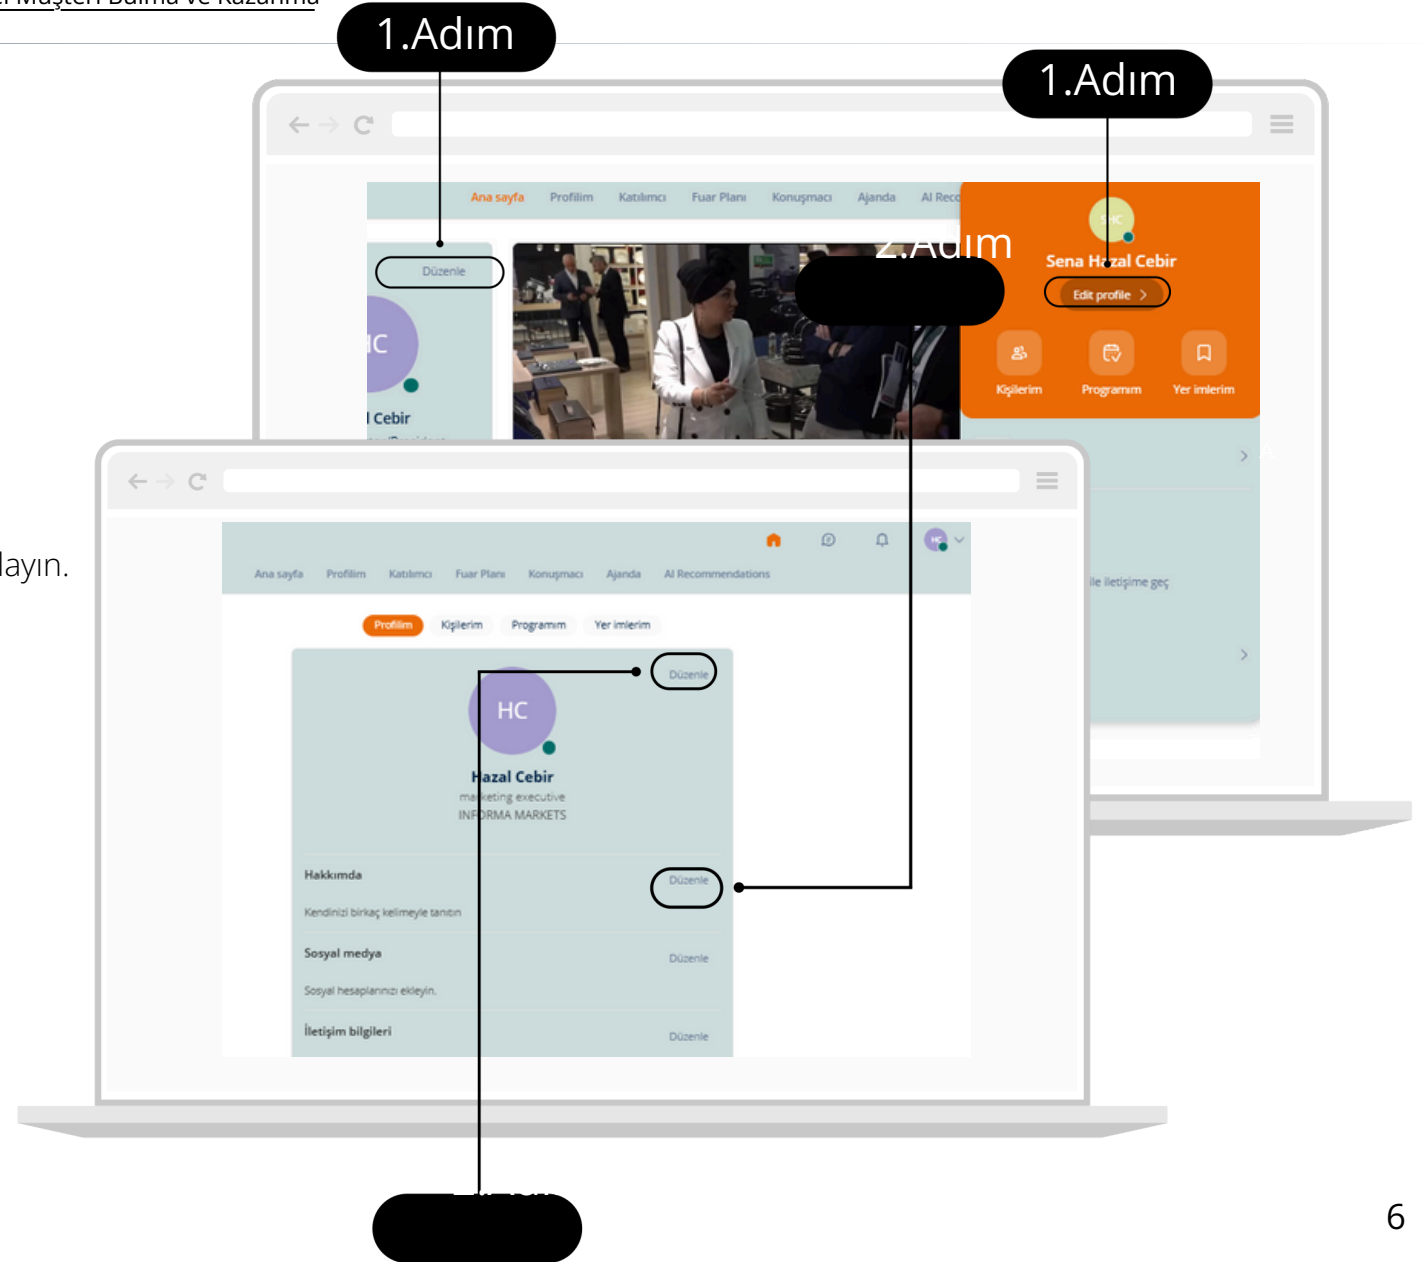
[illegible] Müşteri Bulma ve Kazanma

1.Adım

1.Adım

Ana sayfa Profilim Katılımcı Fuar Planı Konuşmacı Ajanda AI Reco

Düzenle

HC

Cebir

2.Adım

SHC

Sena Hazal Cebir

Edit profile >

Kişilerim Programım Yer imlerim

layın.

ile iletişime geç

Ana sayfa Profilim Katılımcı Fuar Planı Konuşmacı Ajanda AI Recommendations

Profilim Kişilerim Programım Yer imlerim

Düzenle

HC

Hazal Cebir

marketing executive

INFORMA MARKETS

Hakkımda

Düzenle

Kendinizi birkaç kelimeyle tanıtın

Sosyal medya

Düzenle

Sosyal hesaplarınızı ekleyin.

İletişim bilgileri

Düzenle

6